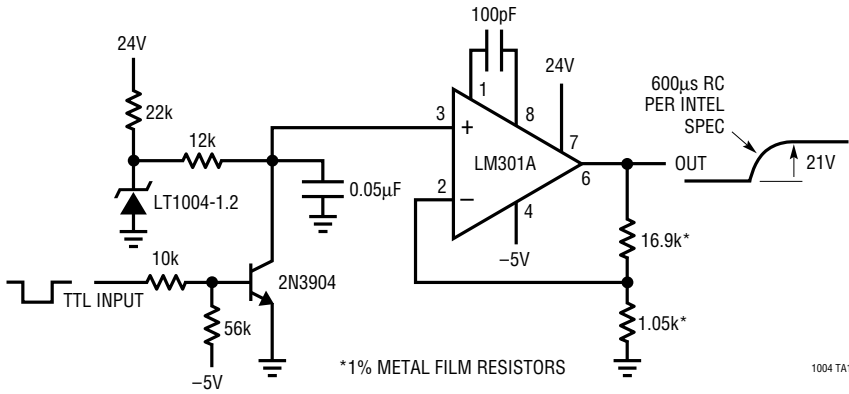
100pF

24V

22k

12k

LT1004-1.2

0.05μF

3

+

1

8

24V

7

LM301A

6

2

−

4

−5V

600μs RC PER INTEL SPEC

OUT

21V

16.9k*

1.05k*

TTL INPUT

10k

56k

−5V

2N3904

*1% METAL FILM RESISTORS

1004 TA